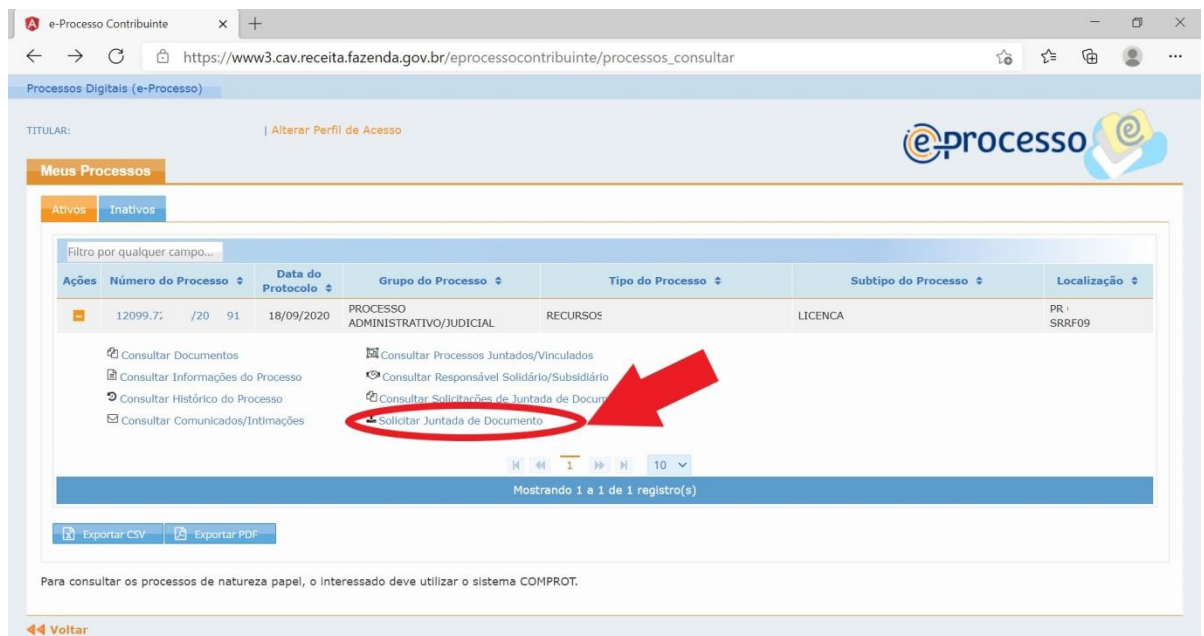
e-Processo Contribuinte

https://www3.cav.receita.fazenda.gov.br/eprocessocontribuinte/processos_consultar

Processos Digitais (e-Processo)

TITULAR: | Alterar Perfil de Acesso

eprocesso

Meus Processos

Ativos Inativos

Filtro por qualquer campo...

| Ações | Número do Processo | Data do Protocolo | Grupo do Processo | Tipo do Processo | Subtipo do Processo | Localização |
|---|---|---|---|---|---|---|
| | 12099.7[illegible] /20 91 | 18/09/2020 | PROCESSO ADMINISTRATIVO/JUDICIAL | RECURSOS | LICENCA | PR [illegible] SRRF09 |

Consultar Documentos
Consultar Informações do Processo
Consultar Histórico do Processo
Consultar Comunicados/Intimações

Consultar Processos Juntados/Vinculados
Consultar Responsável Solidário/Subsidiário
Consultar Solicitações de Juntada de Docum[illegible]
Solicitar Juntada de Documento

1 10

Mostrando 1 a 1 de 1 registro(s)

Exportar CSV Exportar PDF

Para consultar os processos de natureza papel, o interessado deve utilizar o sistema COMPROT.

Voltar